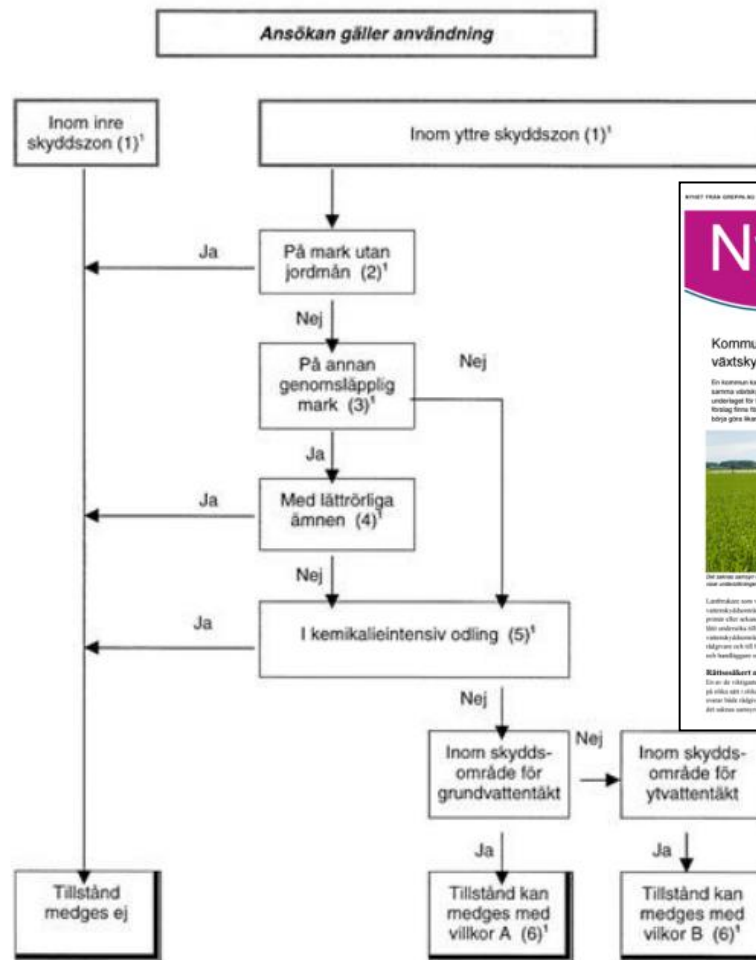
Ansökan gäller användning

Inom inre skyddszon (1)$^1$

Inom yttre skyddszon (1)$^1$

Ja

På mark utan jordmån (2)$^1$

Nej

På annan genomsläpplig mark (3)$^1$

Nej

Ja

Ja

Med lättrörliga ämnen (4)$^1$

Nej

Ja

I kemikalieintensiv odling (5)$^1$

Nej

Nej

Inom skyddsområde för grundvattentäkt

Inom skyddsområde för ytvattentäkt

Ja

Ja

Tillstånd medges ej

Tillstånd kan medges med villkor A (6)$^1$

Tillstånd kan medges med villkor B (6)$^1$

N

Kommu
växtsky